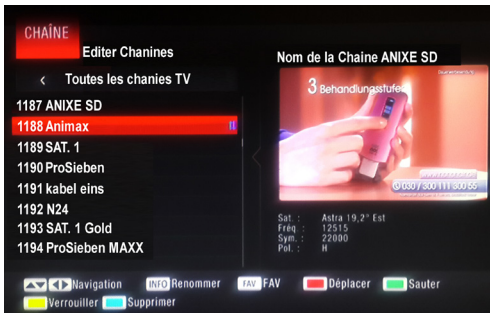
CHAÎNE
Editer Chanines

‹ Toutes les chanies TV

1187 ANIXE SD
1188 Animax
1189 SAT. 1
1190 ProSieben
1191 kabel eins
1192 N24
1193 SAT. 1 Gold
1194 ProSieben MAXX

Nom de la Chaine ANIXE SD

3 Behandlungsstufe

030 / 300 111 300 55

Sat. : Astra 19,2° Est
Fréq. : 12515
Sym. : 22000
Pol. : H

Navigation
INFO Renommer
FAV FAV
Déplacer
Sauter
Verrouiller
Supprimer